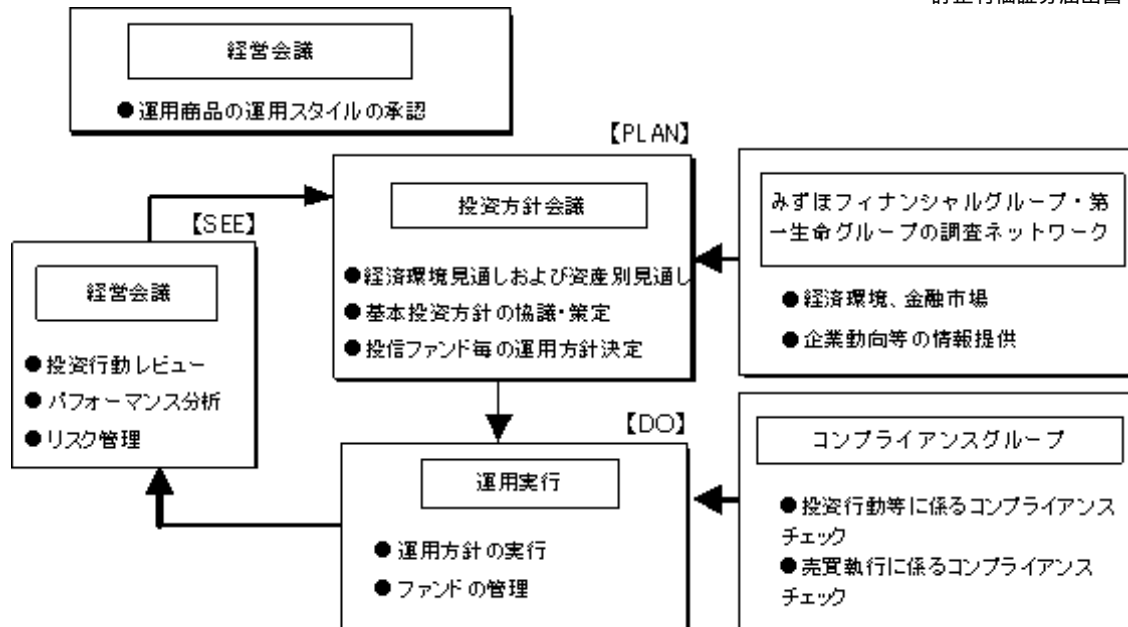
訂正有価証券届出書

経営会議

●運用商品の運用スタイルの承認

【PLAN】

投資方針会議

●経済環境見通しおよび資産別見通し

●基本投資方針の協議・策定

●投信ファンド毎の運用方針決定

みずほフィナンシャルグループ・第一生命グループの調査ネットワーク

●経済環境、金融市場

●企業動向等の情報提供

【SEE】

経営会議

●投資行動レビュー

●パフォーマンス分析

●リスク管理

【DO】

運用実行

●運用方針の実行

●ファンドの管理

コンプライアンスグループ

●投資行動等に係るコンプライアンスチェック

●売買執行に係るコンプライアンスチェック